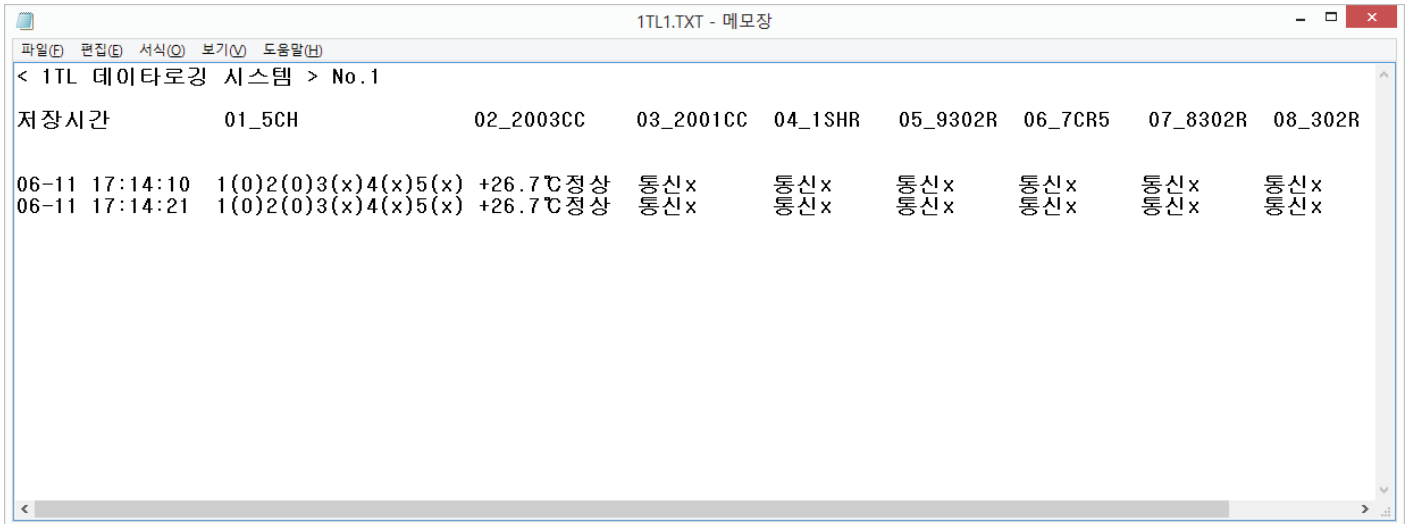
1TL1.TXT - 메모장

파일(F) 편집(E) 서식(O) 보기(V) 도움말(H)

< 1TL 데이타로깅 시스템 > No.1

| 저장시간 | 01_5CH | 02_2003CC | 03_2001CC | 04_1SHR | 05_9302R | 06_7CR5 | 07_8302R | 08_302R |
|---|---|---|---|---|---|---|---|---|
| 06-11 17:14:10 | 1(0)2(0)3(x)4(x)5(x) | +26.7℃정상 | 통신x | 통신x | 통신x | 통신x | 통신x | 통신x |
| 06-11 17:14:21 | 1(0)2(0)3(x)4(x)5(x) | +26.7℃정상 | 통신x | 통신x | 통신x | 통신x | 통신x | 통신x |